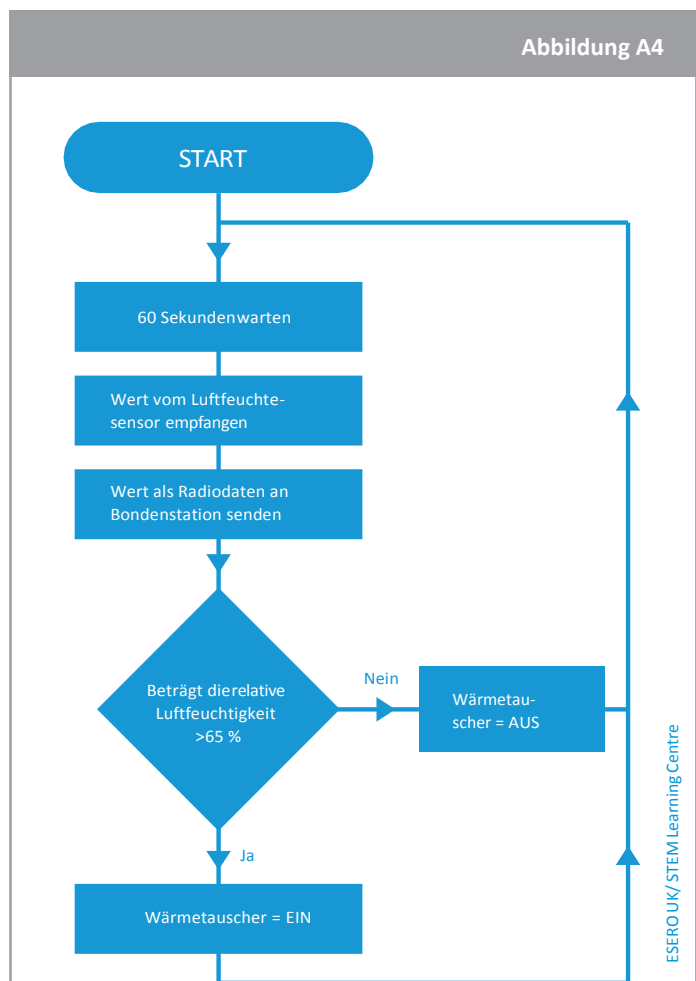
Abbildung A4

START

60 Sekundenwarten

Wert vom Luftfeuchtesensor empfangen

Wert als Radiodaten an Bondenstation senden

Beträgt dierelative Luftfeuchtigkeit >65 %

Nein

Wärmetauscher = AUS

Ja

Wärmetauscher = EIN

ESERO UK/ STEM Learning Centre